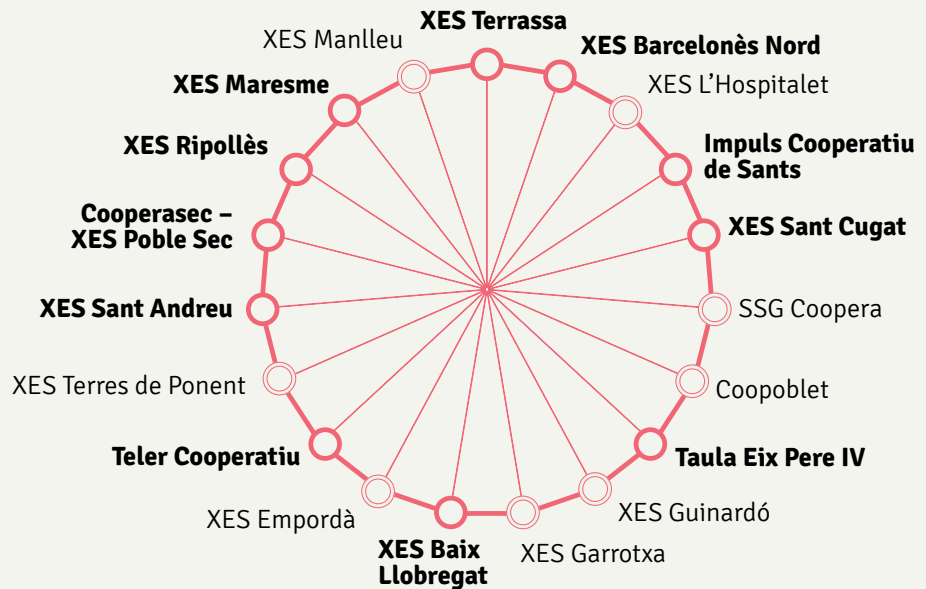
XES Terrassa
XES Barcelonès Nord
XES L'Hospitalet
Impuls Cooperatiu de Sants
XES Sant Cugat
SSG Coopera
Coopoblet
Taula Eix Pere IV
XES Guinardó
XES Garrotxa
XES Baix Llobregat
XES Empordà
Teler Cooperatiu
XES Terres de Ponent
XES Sant Andreu
Cooperasec – XES Poble Sec
XES Ripollès
XES Maresme
XES Manlleu